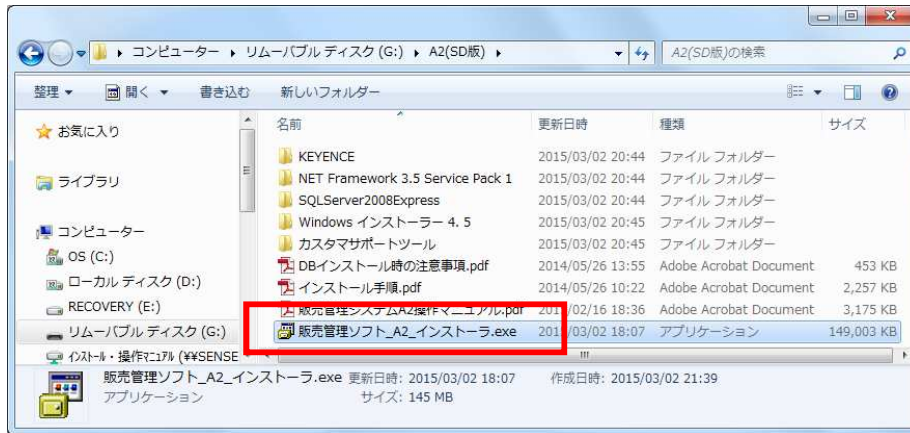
▸ コンピューター ▸ リムーバブル ディスク (G:) ▸ A2(SD版) ▸

A2(SD版)の検索

整理 ▾ 開く ▾ 書き込む 新しいフォルダー

お気に入り

ライブラリ

コンピューター
OS (C:)
ローカル ディスク (D:)
RECOVERY (E:)
リムーバブル ディスク (G:)
ｲﾝｽﾄｰﾙ・操作ﾏﾆｭｱﾙ (¥¥SENSE

| 名前 | 更新日時 | 種類 | サイズ |
|---|---|---|---|
| KEYENCE | 2015/03/02 20:44 | ファイル フォルダー | |
| NET Framework 3.5 Service Pack 1 | 2015/03/02 20:44 | ファイル フォルダー | |
| SQLServer2008Express | 2015/03/02 20:44 | ファイル フォルダー | |
| Windows インストーラー 4. 5 | 2015/03/02 20:45 | ファイル フォルダー | |
| カスタマサポートツール | 2015/03/02 20:45 | ファイル フォルダー | |
| DBインストール時の注意事項.pdf | 2014/05/26 13:55 | Adobe Acrobat Document | 453 KB |
| インストール手順.pdf | 2014/05/26 10:22 | Adobe Acrobat Document | 2,257 KB |
| 販売管理システムA2操作マニュアル.pdf | 2015/02/16 18:36 | Adobe Acrobat Document | 3,175 KB |
| 販売管理ソフト_A2_インストーラ.exe | 2015/03/02 18:07 | アプリケーション | 149,003 KB |

販売管理ソフト_A2_インストーラ.exe 更新日時: 2015/03/02 18:07 作成日時: 2015/03/02 21:39
アプリケーション サイズ: 145 MB